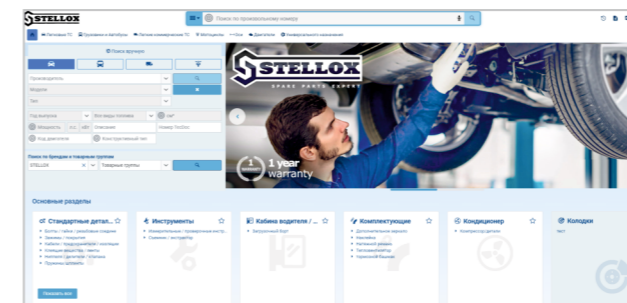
STELLOX

Поиск по производственному номеру

Легковые ТС Грузовики и автобусы Легкие коммерческие ТС Мотоциклы Оси Двигатели Универсальный назначения

Поиск функций

Производитель

Модель

Тип

Год выпуска

Все виды топлива

Мощность

л.с.

кВт

Описание

Номер TecDoc

Код двигателя

Конструктивный тип

Поиск по брендам и товарным группам

STELLOX

Товарные группы

STELLOX

SPARE PARTS EXPERT

1 year warranty

Основные разделы

Стандартные детал...

Болты / гайки / резьбовые соединения

Зажимы / хомуты

Клейкие / герметизирующие / смазочные

Колпачки / заглушки / клипсы

Монтажные / демонтаж / установка

Пружины / шайбы

Показать все

Инструменты

Измерительные / проверочные инстр...

Съемники / экстракторы

Кабина водителя / ...

Загрузочный борт

Комплектующие

Дополнительное зеркало

Наклейки

Фаркоп / прицепное

Багажники

Стеклоочиститель

Кондиционер

Компрессор детали

Колодки

тест